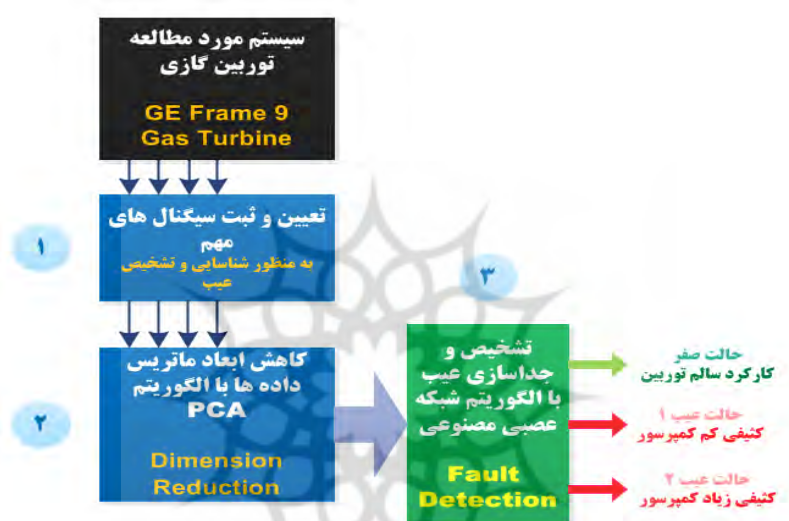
سیستم مورد مطالعه
توربین گازی

GE Frame 9
Gas Turbine

۱

تعیین و ثبت سیگنال های مهم
به منظور شناسایی و تشخیص عیب

۳

۲

کاهش ابعاد ماتریس داده ها با الگوریتم PCA

Dimension Reduction

تشخیص و جداسازی عیب با الگوریتم شبکه عصبی مصنوعی

Fault Detection

حالت صفر
کارکرد سالم توربین

حالت عیب ۱
کثیفی کم کمپرسور

حالت عیب ۲
کثیفی زیاد کمپرسور